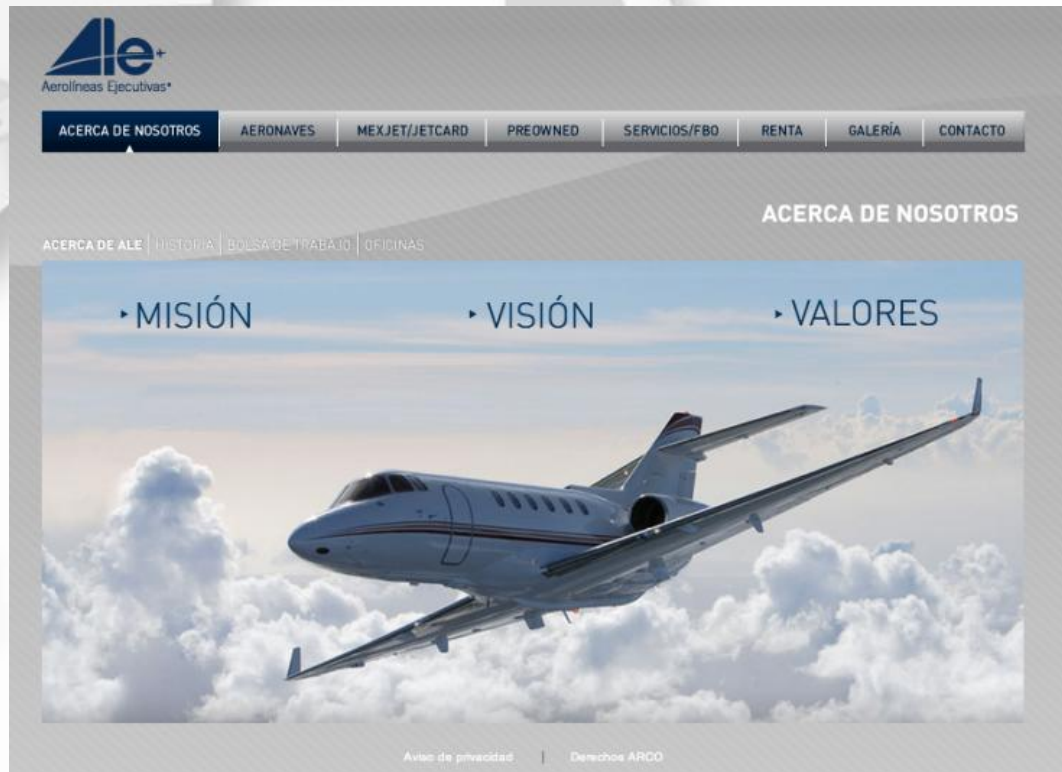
Ale+
Aerolíneas Ejecutivas®

ACERCA DE NOSOTROS | AERONAVES | MEXJET/JETCARD | PREOWNED | SERVICIOS/FBO | RENTA | GALERÍA | CONTACTO

ACERCA DE NOSOTROS

ACERCA DE ALE | HISTORIA | BOLSA DE TRABAJO | OFICINAS

MISIÓN

VISIÓN

VALORES

Aviso de privacidad | Derechos ARCO